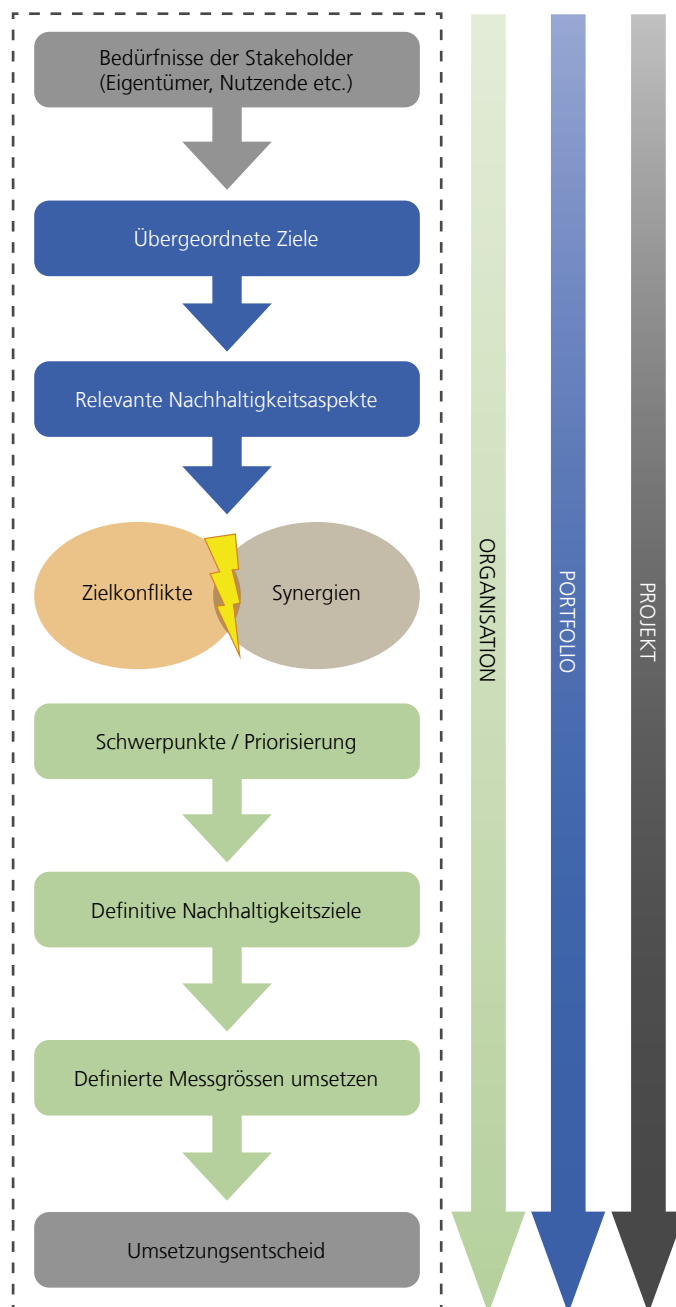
Bedürfnisse der Stakeholder (Eigentümer, Nutzende etc.)

Übergeordnete Ziele

Relevante Nachhaltigkeitsaspekte

Zielkonflikte

Synergien

Schwerpunkte / Priorisierung

Definitive Nachhaltigkeitsziele

Definierte Messgrössen umsetzen

Umsetzungsentscheid

ORGANISATION

PORTFOLIO

PROJEKT